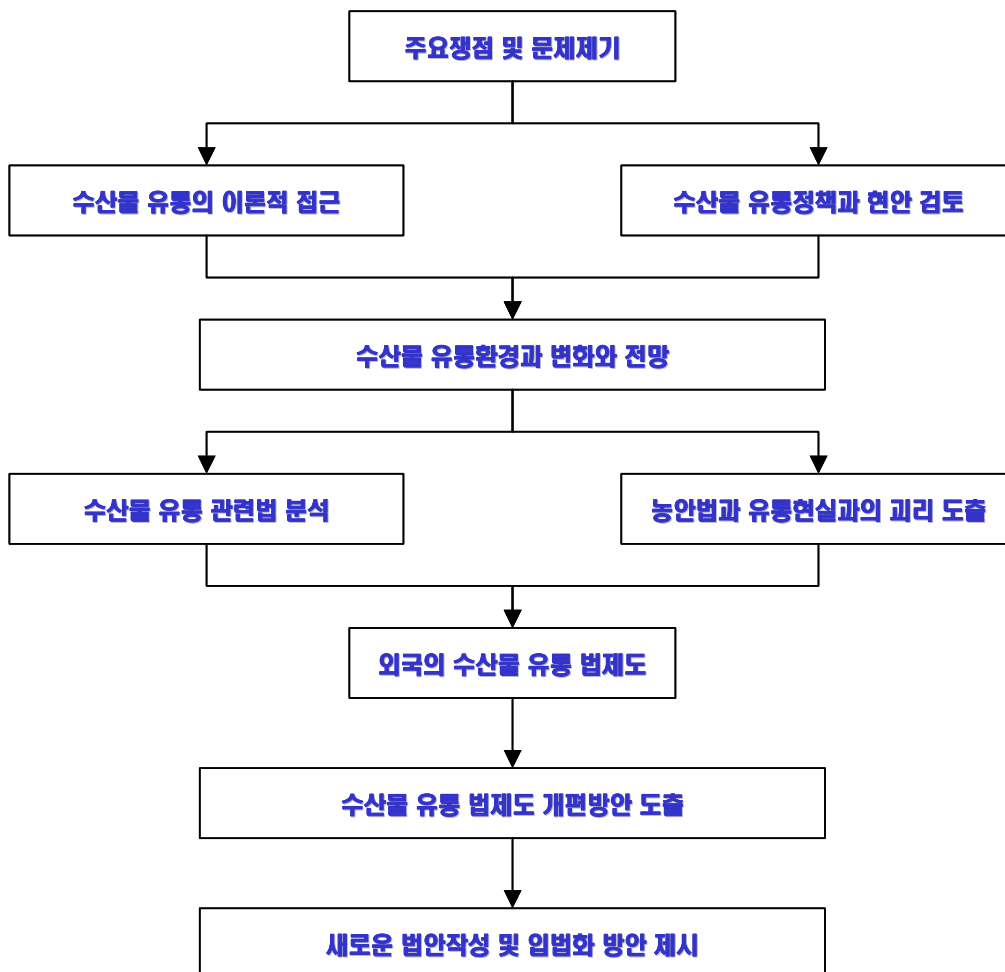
주요쟁점 및 문제제기

수산물 유통의 이론적 접근

수산물 유통정책과 현안 검토

수산물 유통환경과 변화와 전망

수산물 유통 관련법 분석

농안법과 유통현실과의 괴리 도출

외국의 수산물 유통 법제도

수산물 유통 법제도 개편방안 도출

새로운 법안작성 및 입법화 방안 제시